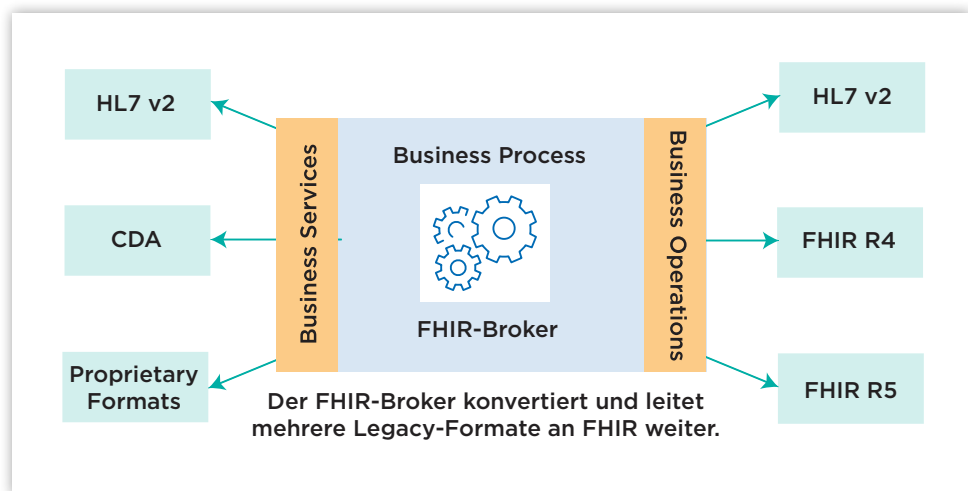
HL7 v2

CDA

Proprietary Formats

Business Services

Business Process

FHIR-Broker

Business Operations

HL7 v2

FHIR R4

FHIR R5

Der FHIR-Broker konvertiert und leitet mehrere Legacy-Formate an FHIR weiter.